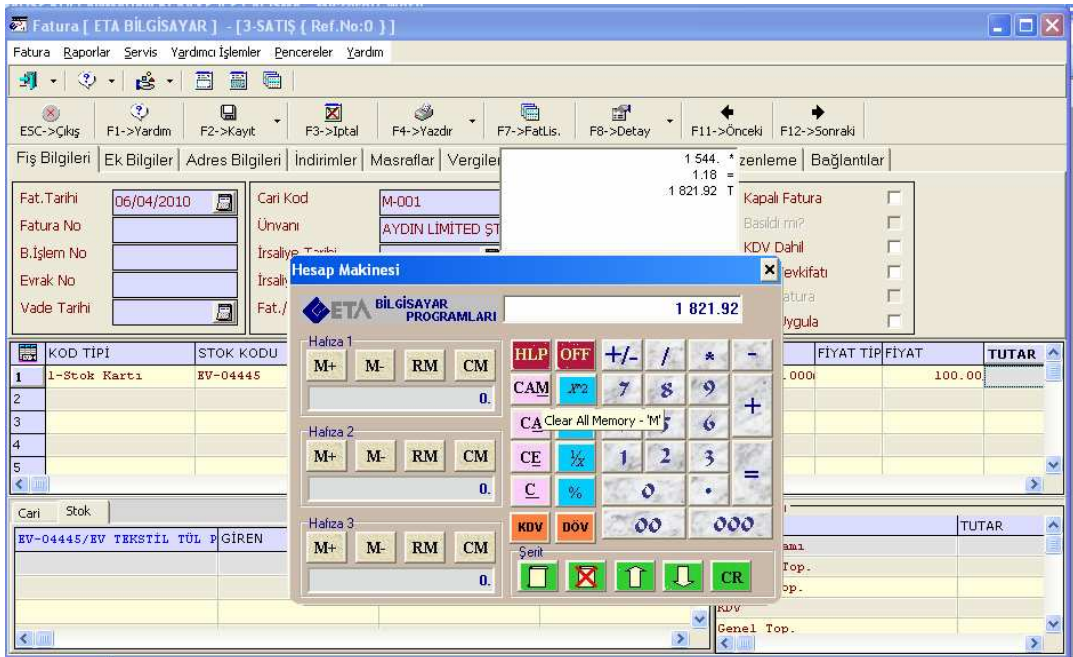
Fatura [ ETA BİLGİSAYAR ] - [3-SATIŞ { Ref.No:0 }]

Fatura Raporlar Servis Yardımcı İşlemler Pencereler Yardım

ESC->Çıkış F1->Yardım F2->Kayıt F3->İptal F4->Yazdır F7->FatLis. F8->Detay F11->Önceki F12->Sonraki

Fiş Bilgileri | Ek Bilgiler | Adres Bilgileri | İndirimler | Masraflar | Vergiler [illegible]zenleme | Bağlantılar

1 544. *
1.18 =
1 821.92 T

Fat.Tarihi 06/04/2010
Fatura No
B.İşlem No
Evrak No
Vade Tarihi

Cari Kod M-001
Ünvanı AYDIN LİMİTED ŞT
İrsaliye Tarihi
İrsali
Fat./

Kapalı Fatura
Basıldı mı?
KDV Dahil
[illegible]evkifatı
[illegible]atura
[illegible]uygula

Hesap Makinesi

ETA BİLGİSAYAR PROGRAMLARI

1 821.92

Hafıza 1
M+ M- RM CM
0.

Hafıza 2
M+ M- RM CM
0.

Hafıza 3
M+ M- RM CM
0.

HLP OFF +/- / * -
CAM $x^2$ 7 8 9 +
CA Clear All Memory - 'M' 6
CE $\frac{1}{x}$ 1 2 3 =
C % 0 .
KDV DÖV 00 000
Şerit
CR

| KOD TİPİ | STOK KODU | | FİYAT TİP | FİYAT | TUTAR |
|---|---|---|---|---|---|
| 1 | 1-Stok Kartı | EV-04445 | .000 | | 100.00 |
| 2 | | | | | |
| 3 | | | | | |
| 4 | | | | | |
| 5 | | | | | |

Cari Stok

EV-04445/EV TEKSTİL TÜL P GİREN

TUTAR
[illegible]amı
Top.
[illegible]op.
KDV
Genel Top.